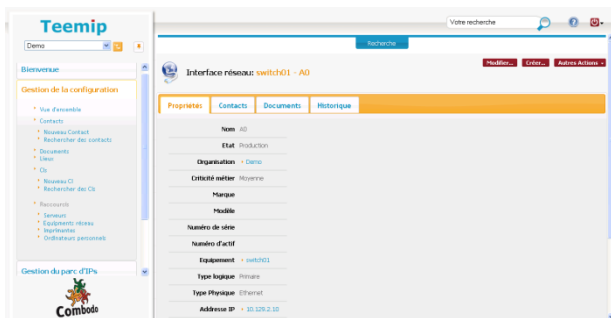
Teemip

Demo

Bienvenue

Gestion de la configuration

Vue d'ensemble
Contacts
Nouveau Contact
Rechercher des contacts
Documents
Lieux
CIs
Nouveau CI
Rechercher des CIs
Raccourcis
Serveurs
Equipements réseau
Imprimantes
Ordinateurs personnels

Gestion du parc d'IPs

Combodo

Votre recherche

Recherche

Interface réseau: switch01 - A0

Modifier... Créer... Autres Actions

Propriétés | Contacts | Documents | Historique

| | |
|---|---|
| Nom | A0 |
| Etat | Production |
| Organisation | Demo |
| Criticité métier | Moyenne |
| Marque | |
| Modèle | |
| Numéro de série | |
| Numéro d'actif | |
| Equipement | switch01 |
| Type logique | Primaire |
| Type Physique | Ethernet |
| Addresse IP | 10.129.2.10 |